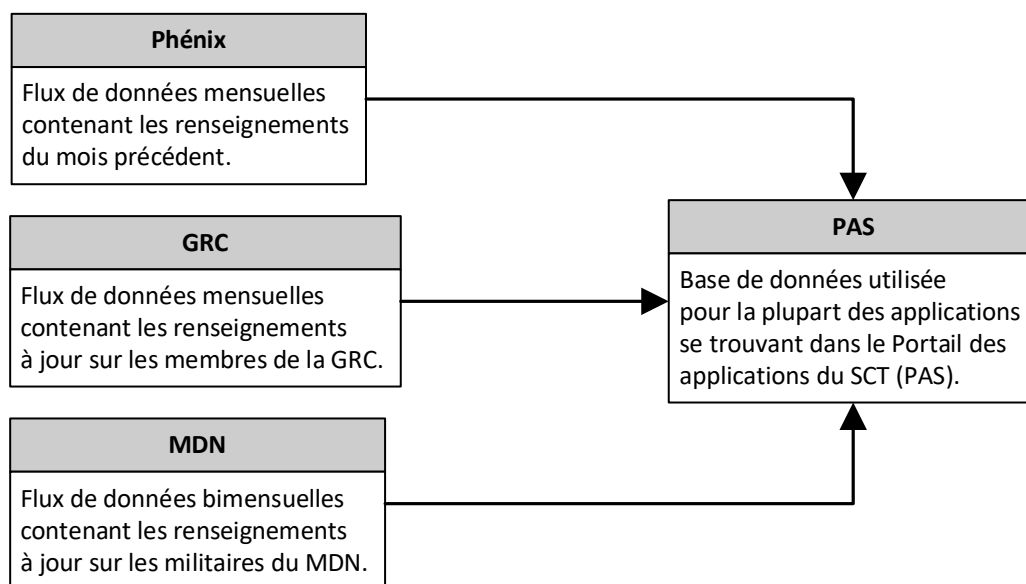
Phénix

Flux de données mensuelles contenant les renseignements du mois précédent.

GRC

Flux de données mensuelles contenant les renseignements à jour sur les membres de la GRC.

MDN

Flux de données bimensuelles contenant les renseignements à jour sur les militaires du MDN.

PAS

Base de données utilisée pour la plupart des applications se trouvant dans le Portail des applications du SCT (PAS).